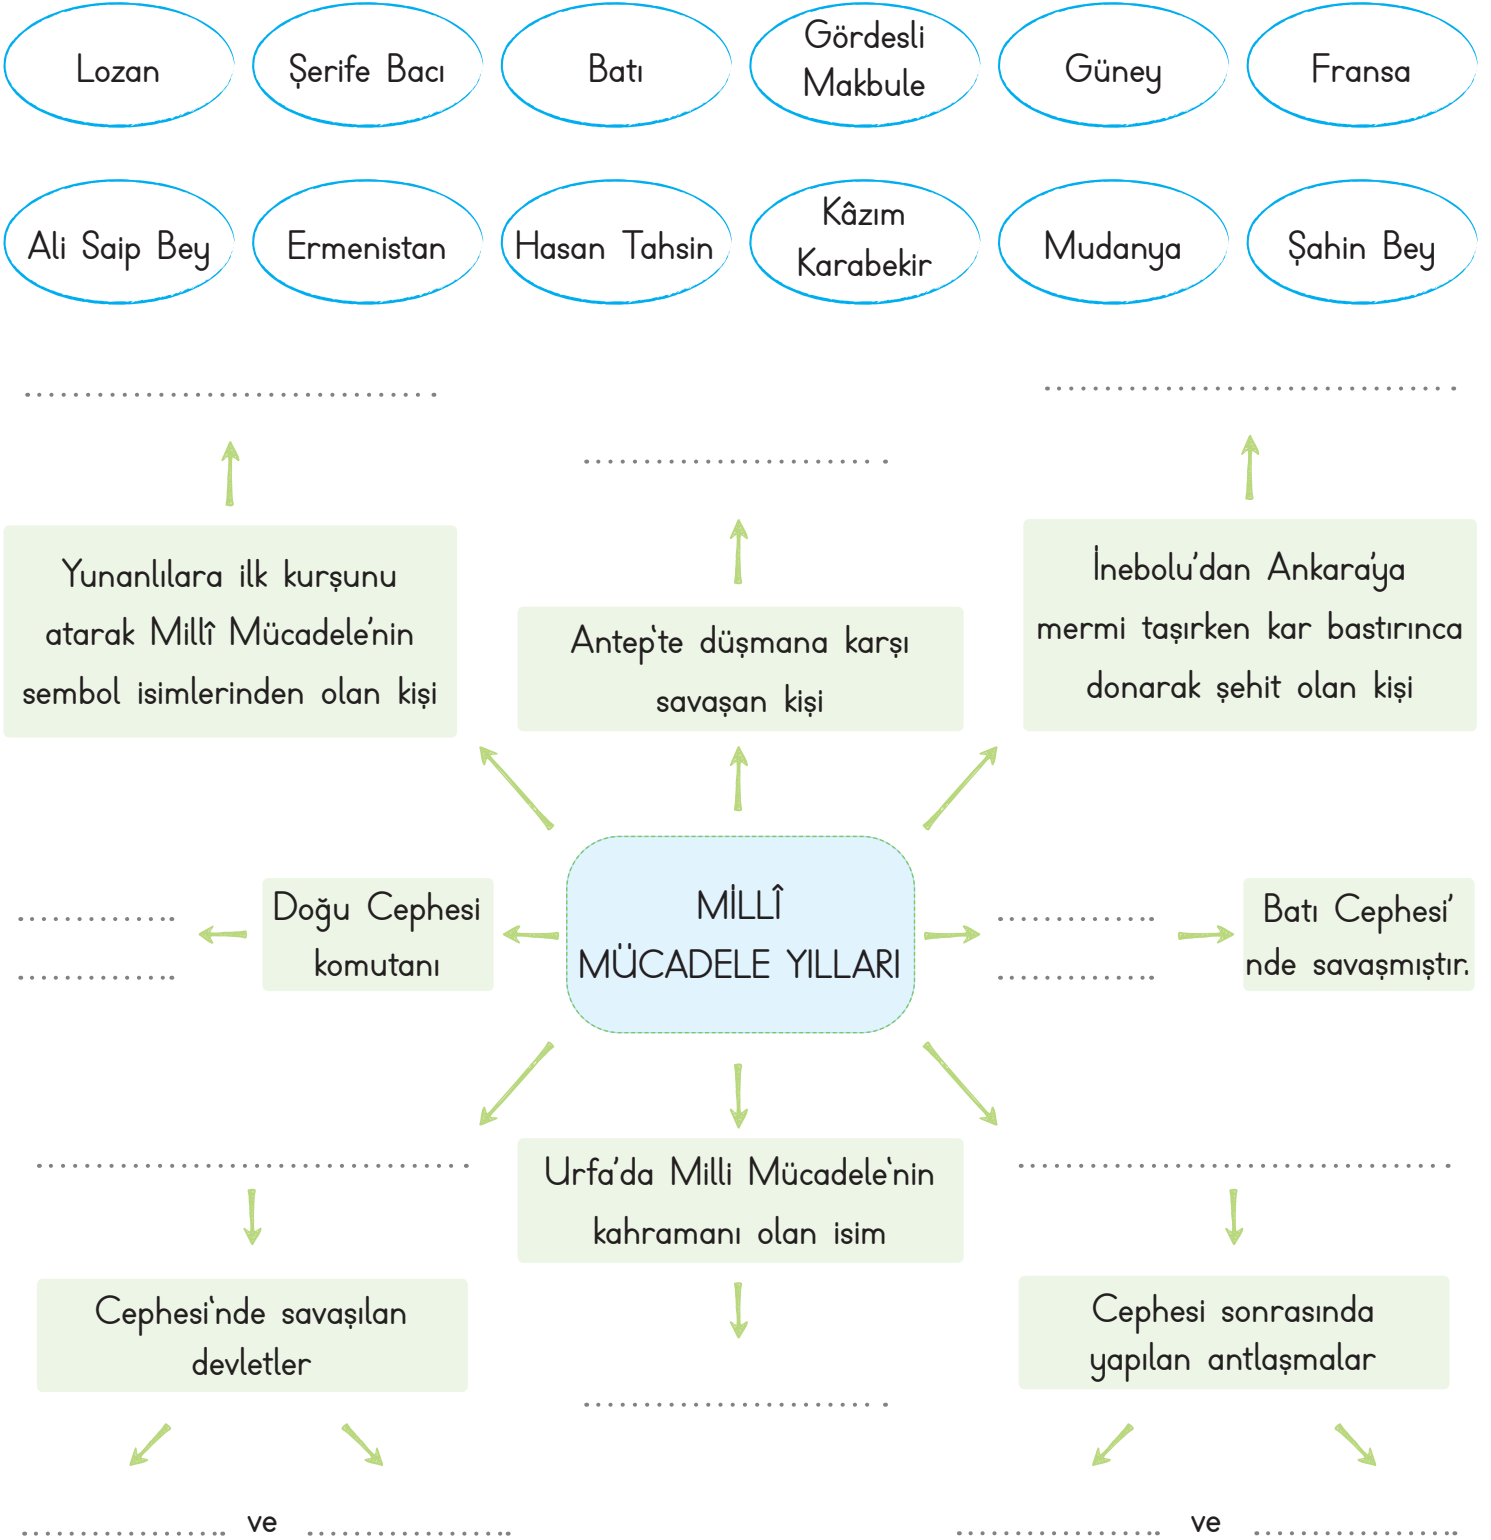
Lozan

Şerife Bacı

Batı

Gördesli Makbule

Güney

Fransa

Ali Saip Bey

Ermenistan

Hasan Tahsin

Kâzım Karabekir

Mudanya

Şahin Bey

...............................

.........................

...............................

Yunanlılara ilk kurşunu atarak Millî Mücadele'nin sembol isimlerinden olan kişi

Antep'te düşmana karşı savaşan kişi

İnebolu'dan Ankara'ya mermi taşırken kar bastırınca donarak şehit olan kişi

.............
.............

Doğu Cephesi komutanı

MİLLÎ MÜCADELE YILLARI

.............
.............

Batı Cephesi'nde savaşmıştır.

...............................

Urfa'da Milli Mücadele'nin kahramanı olan isim

...............................

Cephesi'nde savaşılan devletler

Cephesi sonrasında yapılan antlaşmalar

.........................

................ ve ................

................ ve ................